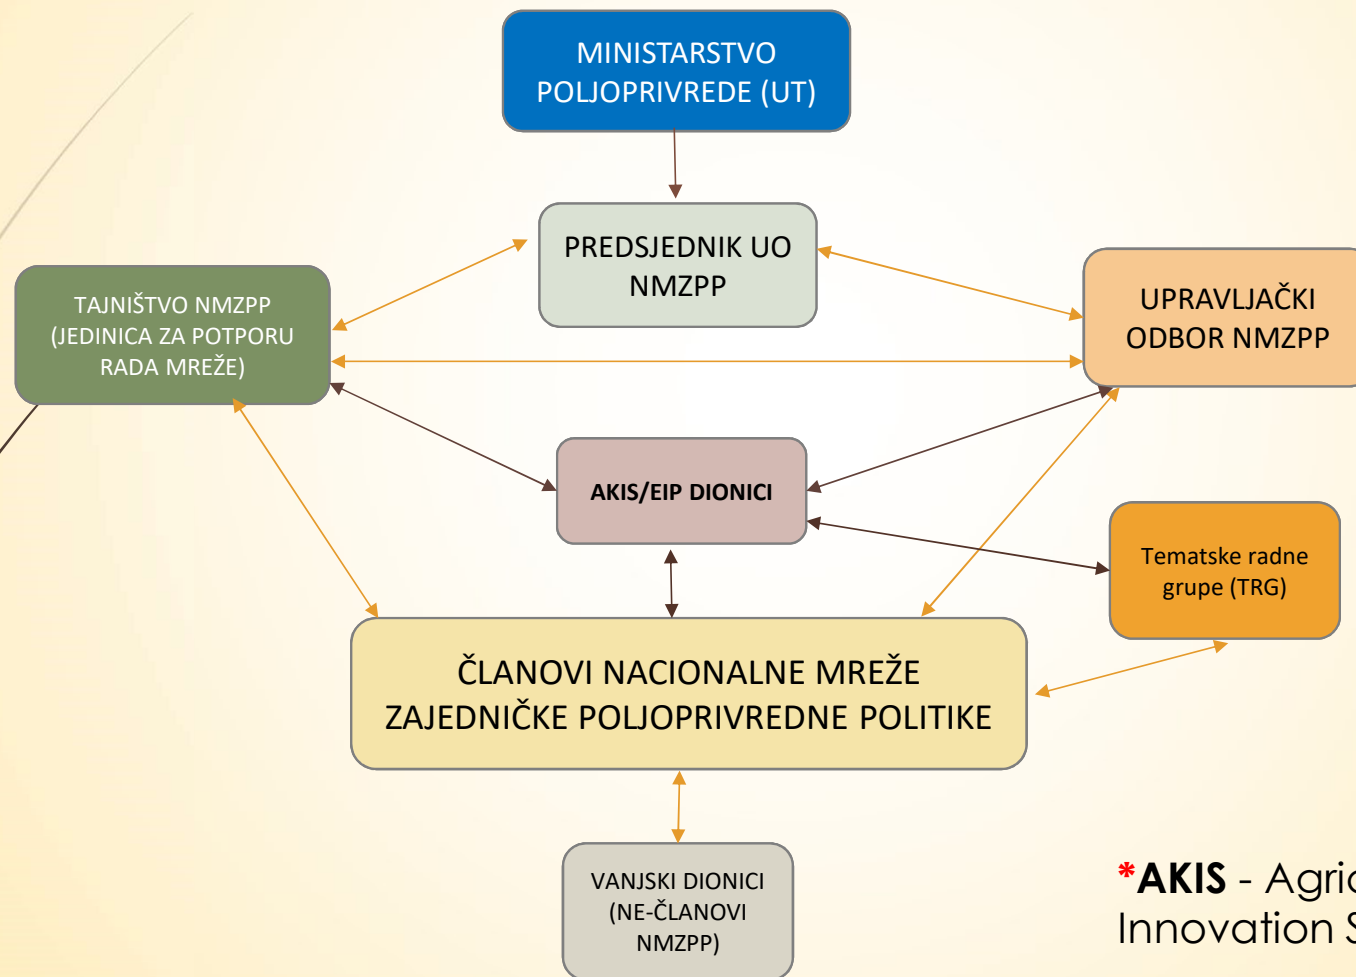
MINISTARSTVO POLJOPRIVREDE (UT)

PREDSJEDNIK UO NMZPP

TAJNIŠTVO NMZPP (JEDINICA ZA POTPORU RADA MREŽE)

UPRAVLJAČKI ODBOR NMZPP

AKIS/EIP DIONICI

Tematske radne grupe (TRG)

ČLANOVI NACIONALNE MREŽE ZAJEDNIČKE POLJOPRIVREDNE POLITIKE

VANJSKI DIONICI (NE-ČLANOVI NMZPP)

*AKIS - Agri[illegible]
Innovation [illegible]